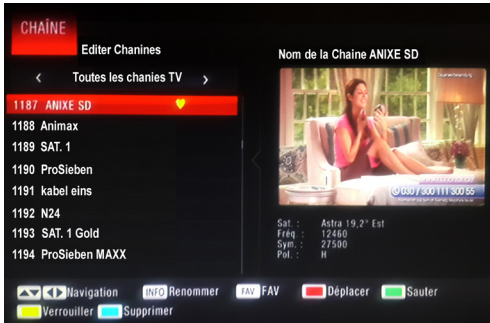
CHAÎNE

Editer Chanines

‹ Toutes les chanies TV ›

1187 ANIXE SD

1188 Animax

1189 SAT. 1

1190 ProSieben

1191 kabel eins

1192 N24

1193 SAT. 1 Gold

1194 ProSieben MAXX

Nom de la Chaine ANIXE SD

030 / 300 111 300 55

Sat. : Astra 19,2° Est
Fréq. : 12460
Sym. : 27500
Pol. : H

Navigation INFO Renommer FAV FAV Déplacer Sauter
Verrouiller Supprimer